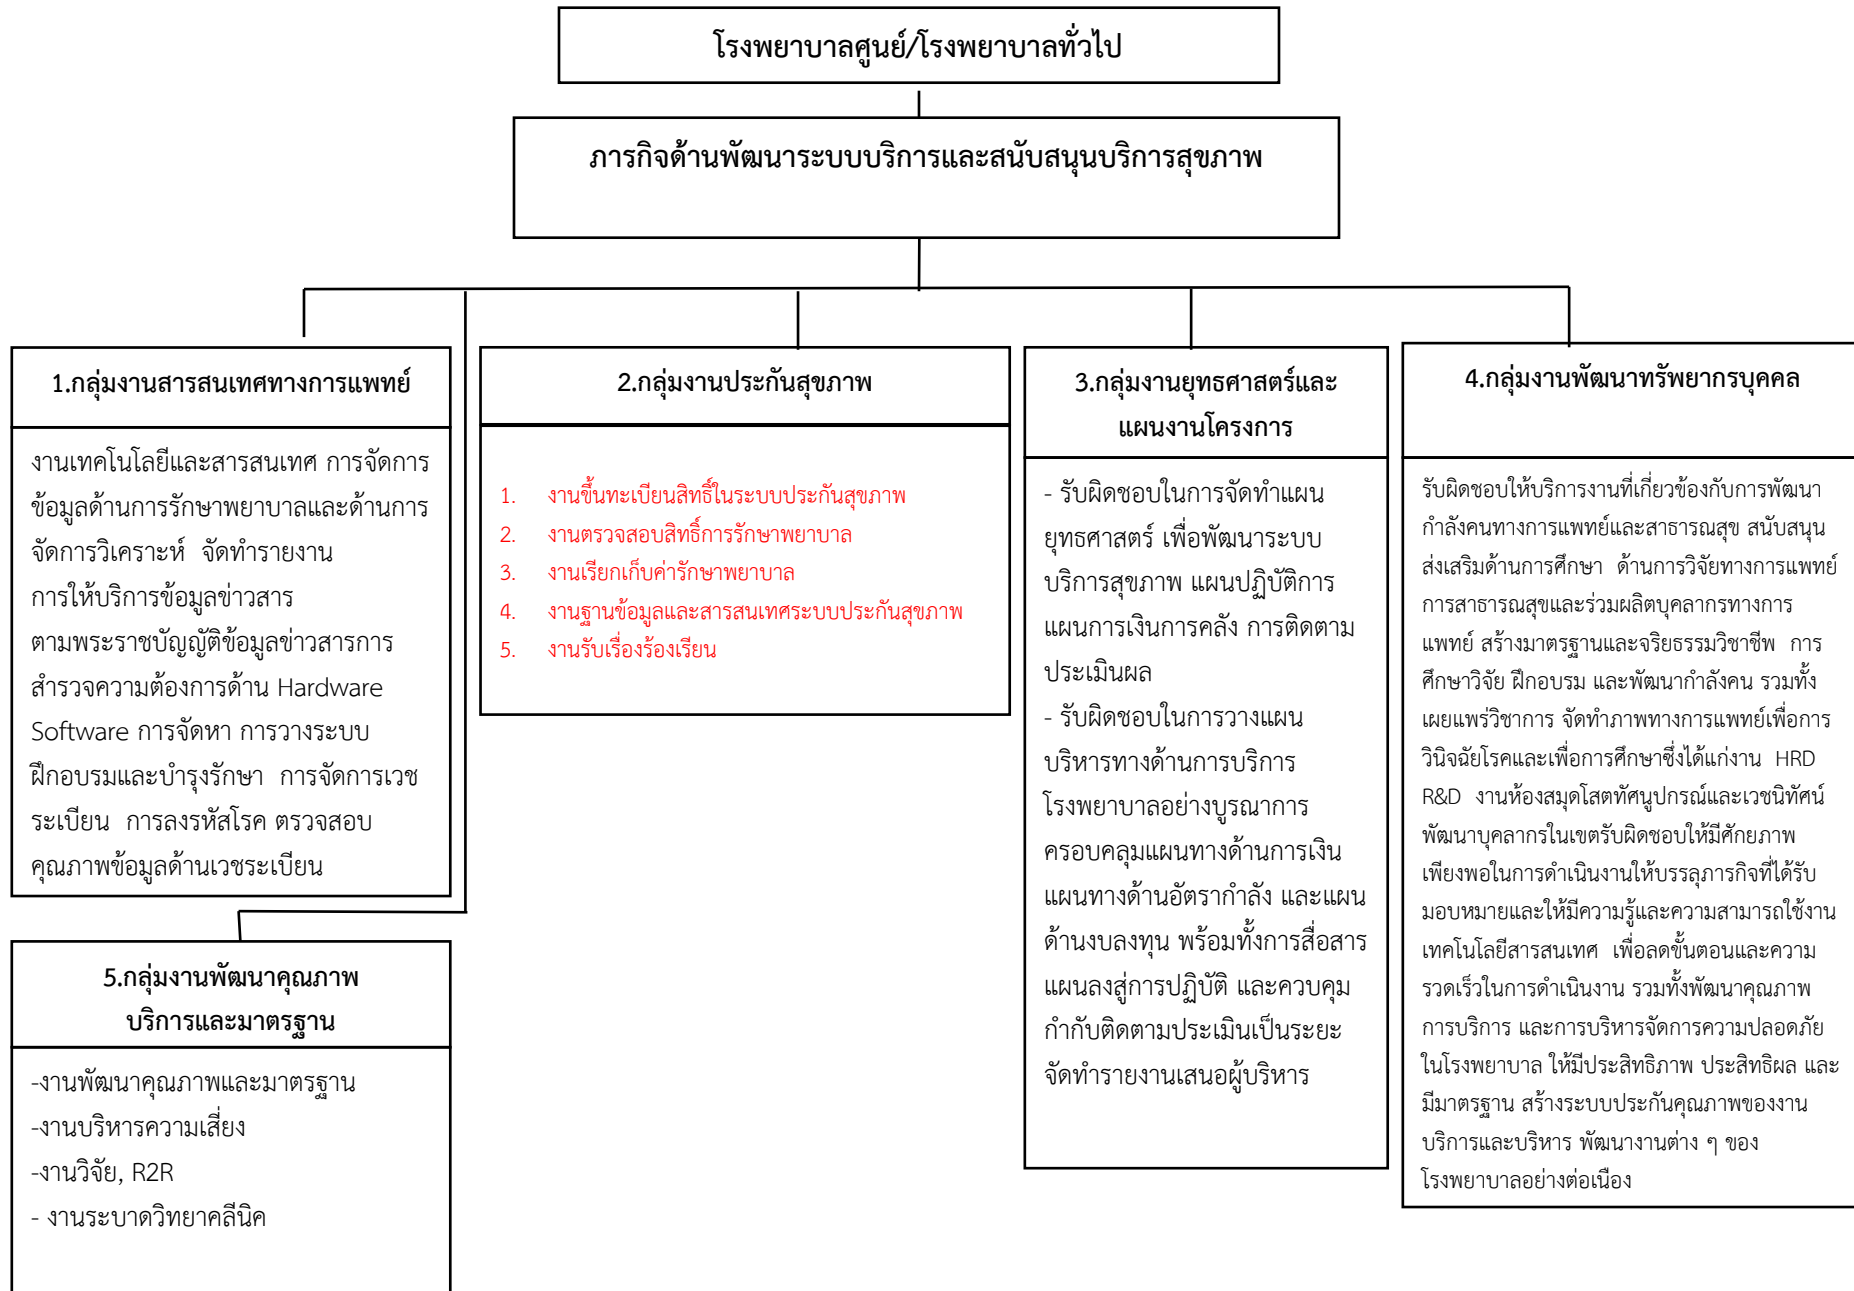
โรงพยาบาลศูนย์/โรงพยาบาลทั่วไป

ภารกิจด้านพัฒนาระบบบริการและสนับสนุนบริการสุขภาพ

1.กลุ่มงานสารสนเทศทางการแพทย์

งานเทคโนโลยีและสารสนเทศ การจัดการข้อมูลด้านการรักษาพยาบาลและด้านการจัดการวิเคราะห์ จัดทำรายงาน การให้บริการข้อมูลข่าวสาร ตามพระราชบัญญัติข้อมูลข่าวสารการ สำรวจความต้องการด้าน Hardware Software การจัดหา การวางระบบ ฝึกอบรมและบำรุงรักษา การจัดการเวชระเบียน การลงรหัสโรค ตรวจสอบคุณภาพข้อมูลด้านเวชระเบียน

2.กลุ่มงานประกันสุขภาพ

1. งานขึ้นทะเบียนสิทธิ์ในระบบประกันสุขภาพ
2. งานตรวจสอบสิทธิ์การรักษาพยาบาล
3. งานเรียกเก็บค่ารักษาพยาบาล
4. งานฐานข้อมูลและสารสนเทศระบบประกันสุขภาพ
5. งานรับเรื่องร้องเรียน

3.กลุ่มงานยุทธศาสตร์และแผนงานโครงการ

- รับผิดชอบในการจัดทำแผนยุทธศาสตร์ เพื่อพัฒนาระบบบริการสุขภาพ แผนปฏิบัติการ แผนการเงินการคลัง การติดตามประเมินผล
- รับผิดชอบในการวางแผนบริหารทางด้านการบริการโรงพยาบาลอย่างบูรณาการ ครอบคลุมแผนทางด้านการเงิน แผนทางด้านอัตรากำลัง และแผนด้านงบลงทุน พร้อมทั้งการสื่อสารแผนลงสู่การปฏิบัติ และควบคุมกำกับติดตามประเมินเป็นระยะ จัดทำรายงานเสนอผู้บริหาร

4.กลุ่มงานพัฒนาทรัพยากรบุคคล

รับผิดชอบให้บริการงานที่เกี่ยวข้องกับการพัฒนากำลังคนทางการแพทย์และสาธารณสุข สนับสนุนส่งเสริมด้านการศึกษา ด้านการวิจัยทางการแพทย์ การสาธารณสุขและร่วมผลิตบุคลากรทางการแพทย์ สร้างมาตรฐานและจริยธรรมวิชาชีพ การศึกษาวิจัย ฝึกอบรม และพัฒนากำลังคน รวมทั้งเผยแพร่วิชาการ จัดทำภาพทางการแพทย์เพื่อการวินิจฉัยโรคและเพื่อการศึกษาซึ่งได้แก่งาน HRD R&D งานห้องสมุดโสตทัศนูปกรณ์และเวชนิทัศน์ พัฒนาบุคลากรในเขตรับผิดชอบให้มีศักยภาพเพียงพอในการดำเนินงานให้บรรลุภารกิจที่ได้รับมอบหมายและให้มีความรู้และความสามารถใช้งานเทคโนโลยีสารสนเทศ เพื่อลดขั้นตอนและความรวดเร็วในการดำเนินงาน รวมทั้งพัฒนาคุณภาพการบริการ และการบริหารจัดการความปลอดภัยในโรงพยาบาล ให้มีประสิทธิภาพ ประสิทธิผล และมีมาตรฐาน สร้างระบบประกันคุณภาพของงานบริการและบริหาร พัฒนางานต่าง ๆ ของโรงพยาบาลอย่างต่อเนื่อง

5.กลุ่มงานพัฒนาคุณภาพบริการและมาตรฐาน

-งานพัฒนาคุณภาพและมาตรฐาน
-งานบริหารความเสี่ยง
-งานวิจัย, R2R
- งานระบาดวิทยาคลีนิค